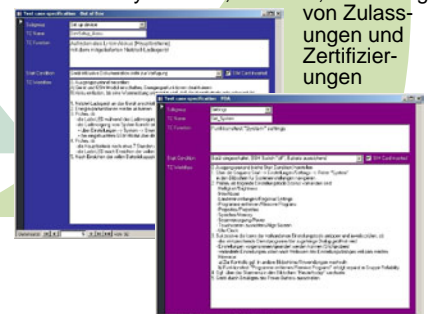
von Zulassungen und Zertifizierungen

Test case specification - Bat of Kue

Subgroup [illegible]

TC Name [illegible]

TC Function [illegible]

Start Condition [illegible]

TC Workflow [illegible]

Test case specification - XXX

Subgroup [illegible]

TC Name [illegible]

TC Function Funktionsprüfung "System" settings

Start Condition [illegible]

TC Workflow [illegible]